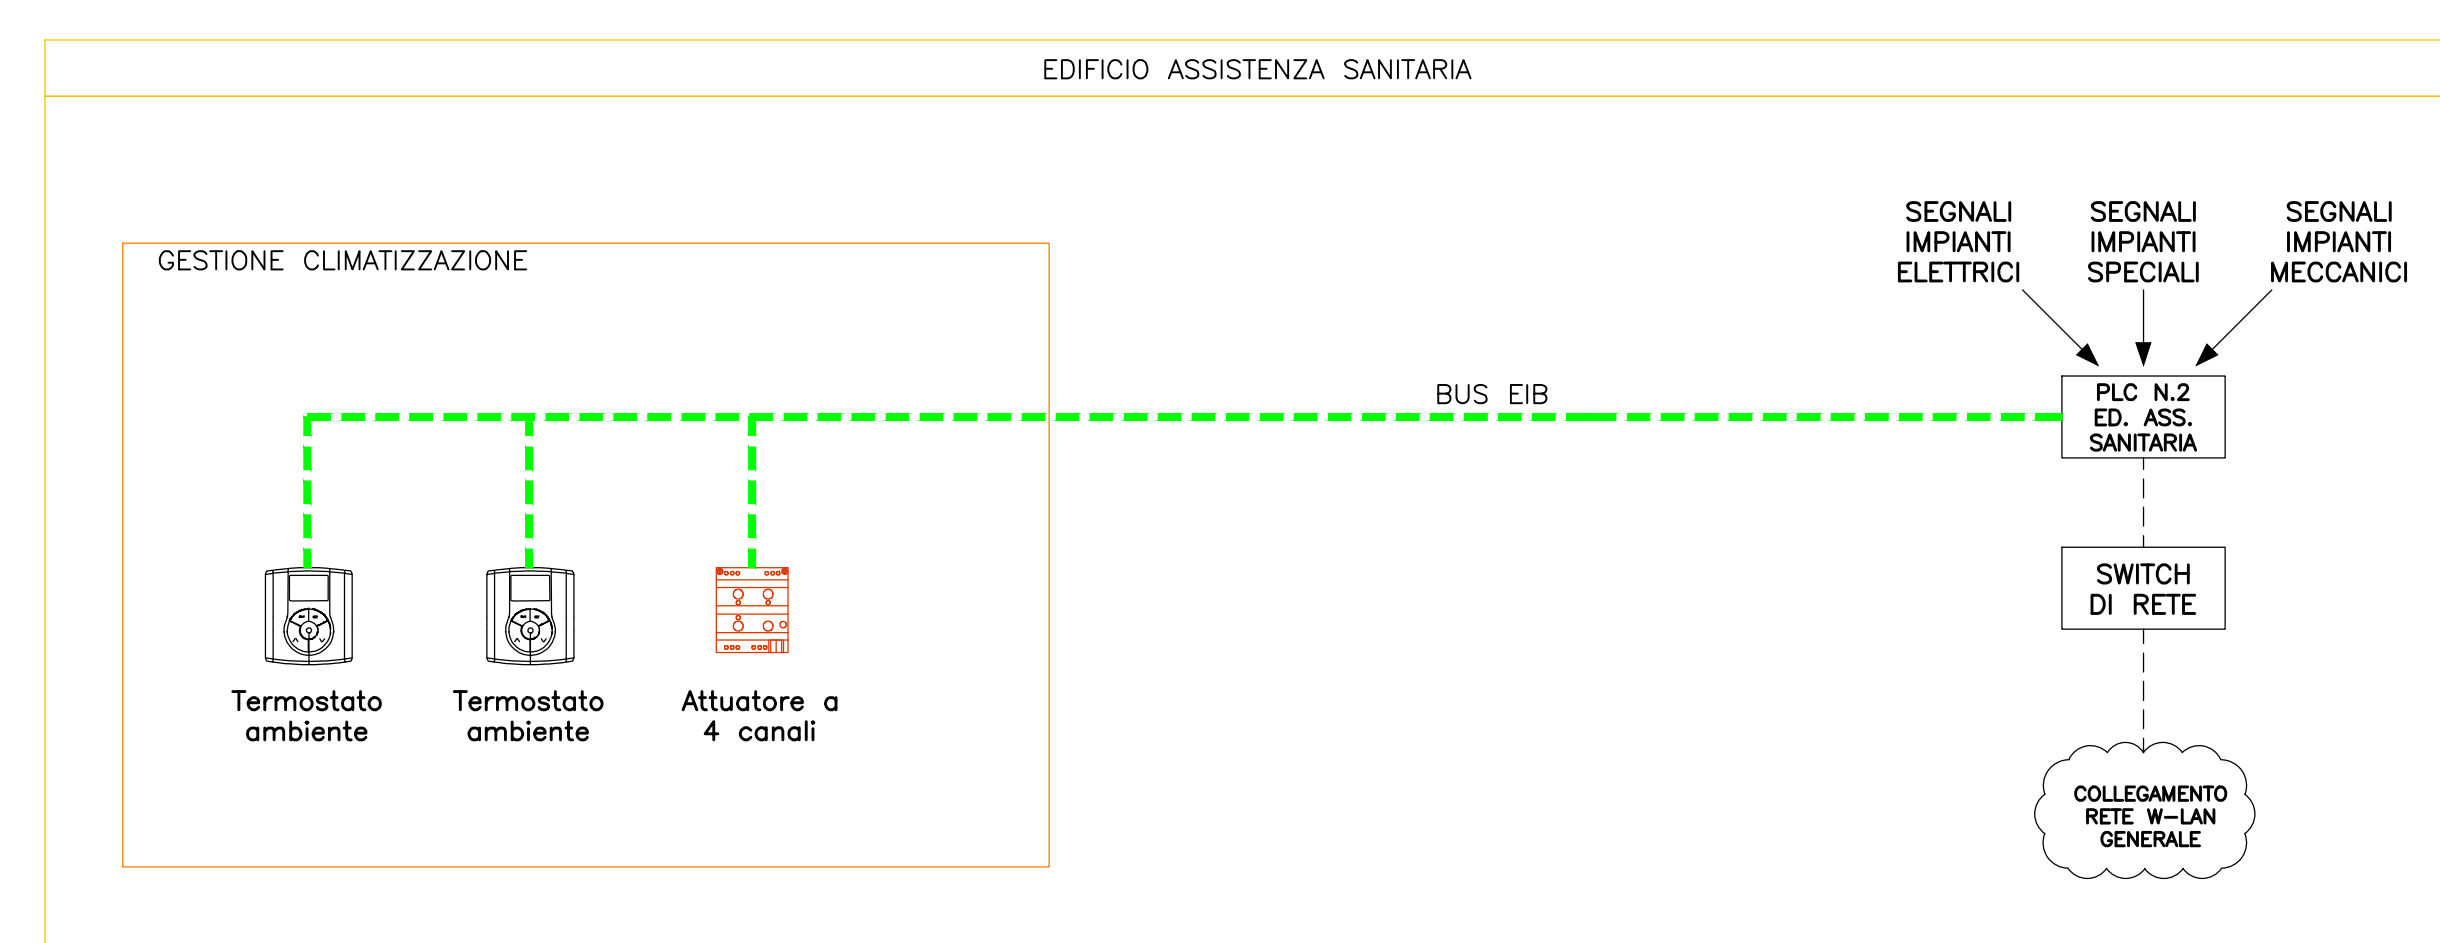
EDIFICIO ASSISTENZA SANITARIA

GESTIONE CLIMATIZZAZIONE

SEGNALI IMPIANTI ELETTRICI

SEGNALI IMPIANTI SPECIALI

SEGNALI IMPIANTI MECCANICI

BUS EIB

PLC N.2 ED. ASS. SANITARIA

SWITCH DI RETE

Termostato ambiente

Termostato ambiente

Attuatore a 4 canali

COLLEGAMENTO RETE W-LAN GENERALE